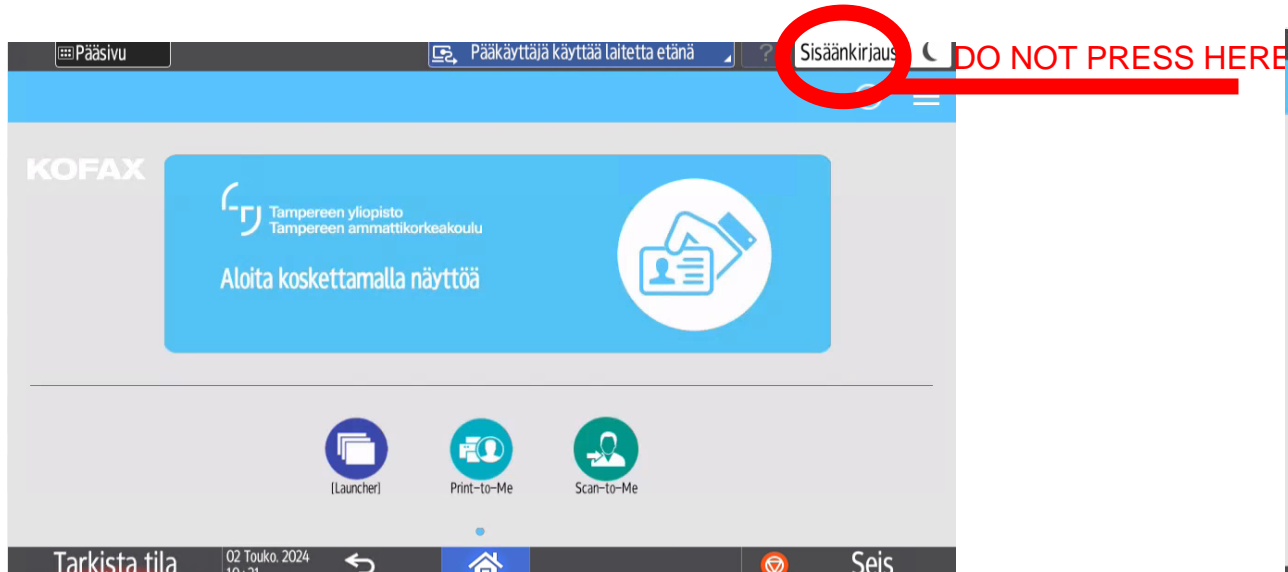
Pääsivu

Pääkäyttäjä käyttää laitetta etänä

?

Sisäänkirjaus

DO NOT PRESS HERE

KOFAX

Tampereen yliopisto
Tampereen ammattikorkeakoulu

Aloita koskettamalla näyttöä

[Launcher]

Print-to-Me

Scan-to-Me

Tarkista tila

02 Touko. 2024
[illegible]

Seis